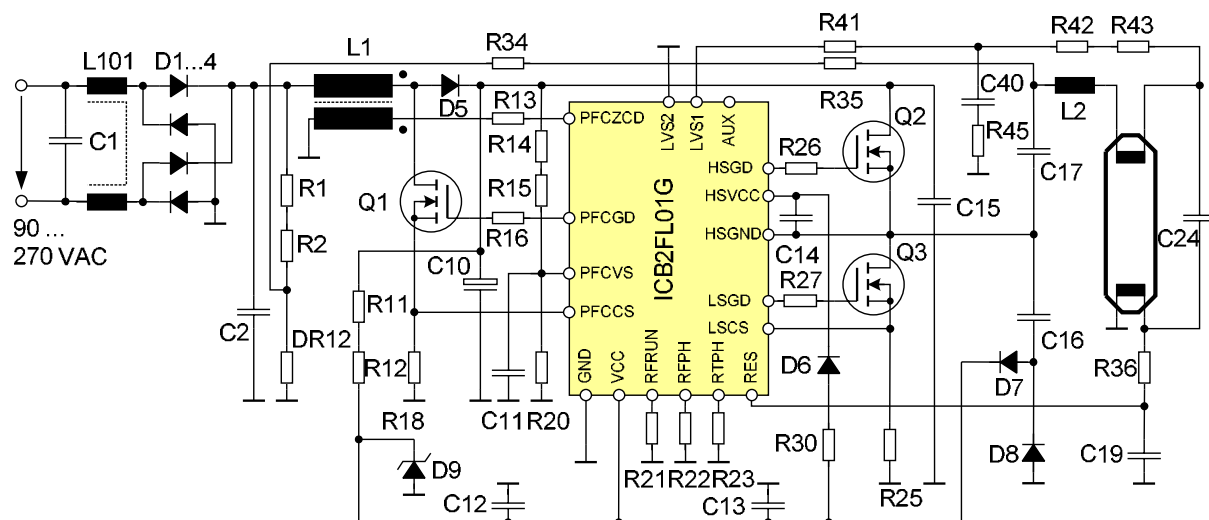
L101
D1...4
L1
R34
R41
R42
R43
C40
L2
D5
R13
PFCZCD
LVS2
LVS1
AUX
R35
Q2
C1
R14
HSGD
R26
R45
C17
HSVCC
R1
Q1
R15
ICB2FL01G
C15
PFCGD
R16
HSGND
C14
C24
90 ...
270 VAC
R2
C10
PFCVS
Q3
R27
R11
PFCCS
LSGD
C2
DR12
LSCS
C16
D6
R12
GND
VCC
RFRUN
RFPH
RTPH
RES
D7
R36
R18
C11
R20
R30
D9
D8
C19
C12
R21
R22
R23
C13
R25